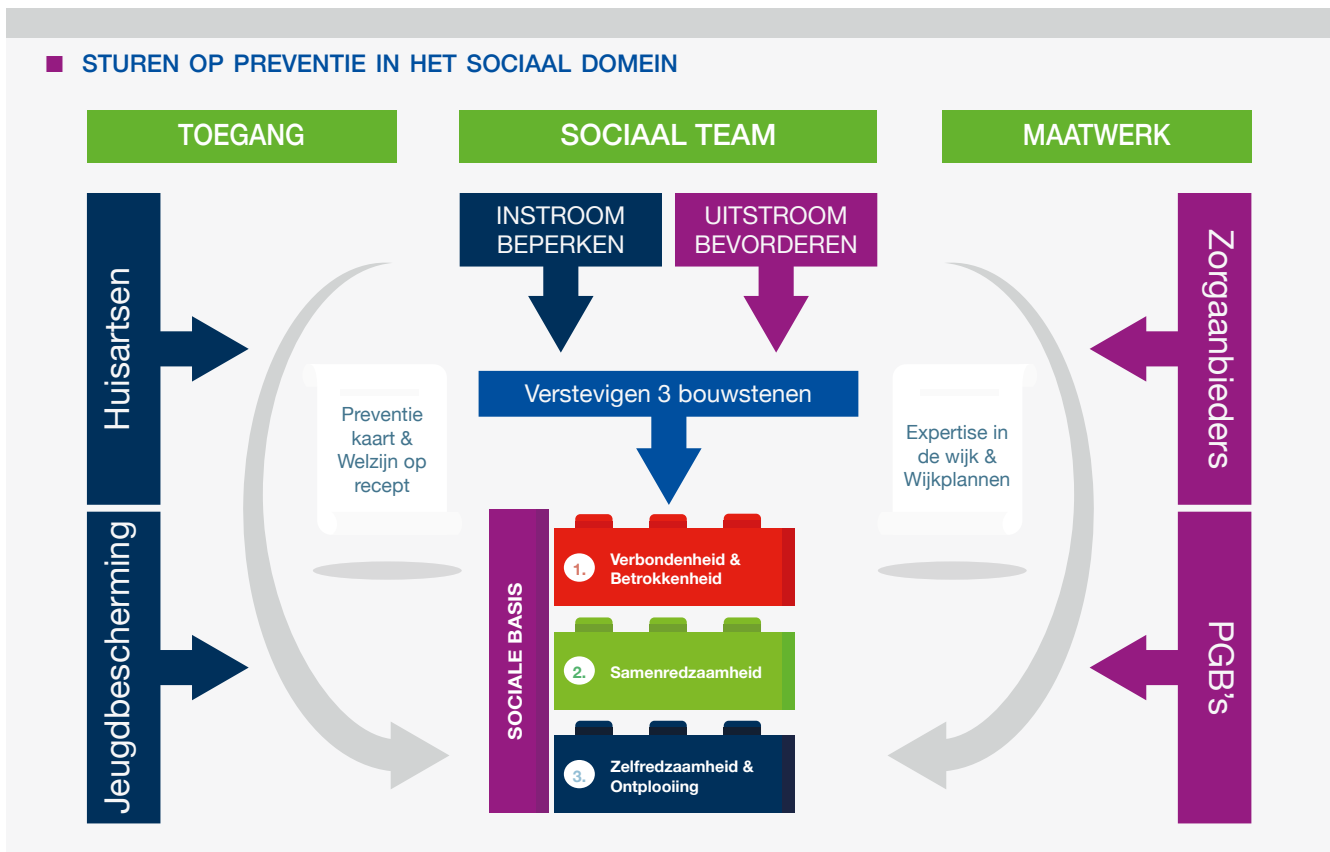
STUREN OP PREVENTIE IN HET SOCIAAL DOMEIN

TOEGANG

SOCIAAL TEAM

MAATWERK

Huisartsen

Jeugdbescherming

INSTROOM BEPERKEN

UITSTROOM BEVORDEREN

Zorgaanbieders

PGB's

Preventie kaart & Welzijn op recept

Verstevigen 3 bouwstenen

Expertise in de wijk & Wijkplannen

SOCIALE BASIS

1. Verbondenheid & Betrokkenheid

2. Samenredzaamheid

3. Zelfredzaamheid & Ontplooiing